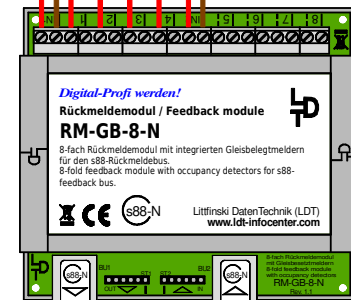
1 2 3 4 5 6 7 8

Digital-Profi werden!

Rückmeldemodul / Feedback module

RM-GB-8-N

8-fach Rückmeldemodul mit integrierten Gleisbelegtmeldern für den s88-Rückmeldebus.
8-fold feedback module with occupancy detectors for s88-feedback bus.

CE s88-N

Littfinski DatenTechnik (LDT)
www.ldt-infocenter.com

s88-N BU1 ST1 ST2 BU2 s88-N

OUT IN

8-fach Rückmeldemodul mit Gleisbelegtmeldern
8-fold feedback module with occupancy detectors

RM-GB-8-N

Rev. 1.1